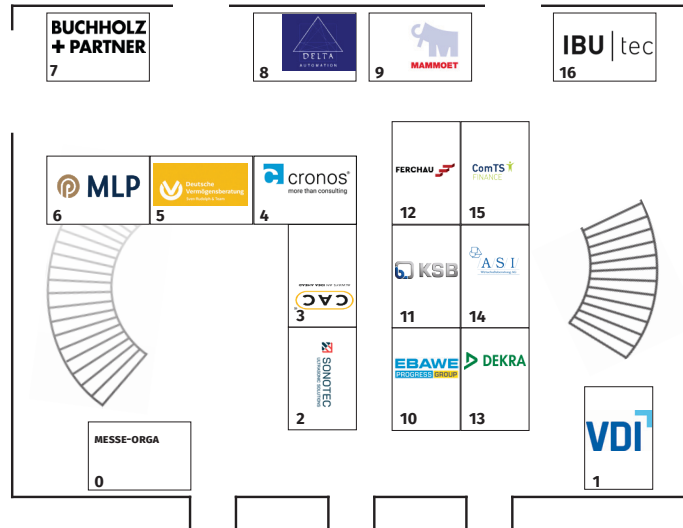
BUCHHOLZ + PARTNER
7

DELTA
AUTOMATION
8

MAMMOET
9

IBU | tec
16

MLP
6

Deutsche Vermögensberatung
5

cronos
more than consulting
4

FERCHAU
12

ComTS
FINANCE
15

CAC
3

KSB
11

A S I
14

SONOTEC
2

EBAWE
PROGRESS GROUP
10

DEKRA
13

MESSE-ORGA
0

VDI
1